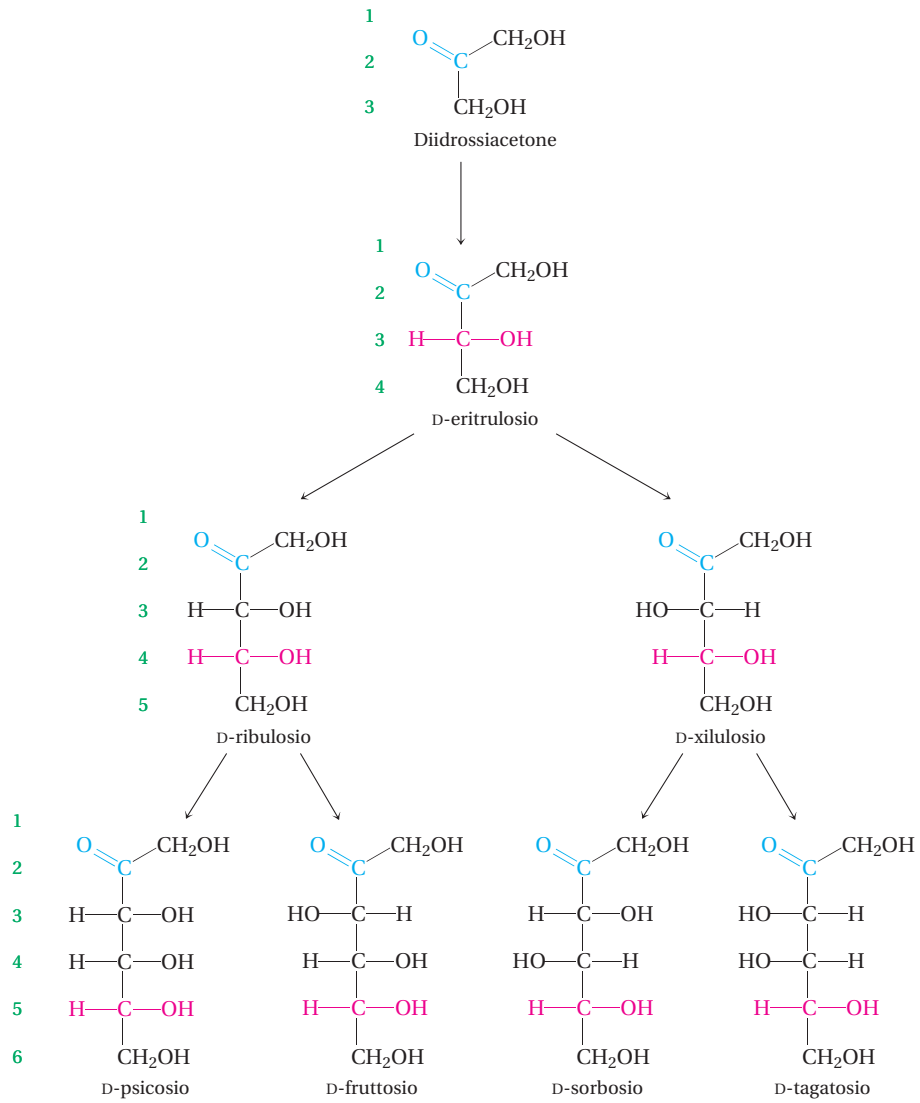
1
2
3

O=C—CH$_2$OH
CH$_2$OH
Diidrossiacetone

1
2
3
4

O=C—CH$_2$OH
H—C—OH
CH$_2$OH
D-eritrulosio

1
2
3
4
5

O=C—CH$_2$OH
H—C—OH
H—C—OH
CH$_2$OH
D-ribulosio

O=C—CH$_2$OH
HO—C—H
H—C—OH
CH$_2$OH
D-xilulosio

1
2
3
4
5
6

O=C—CH$_2$OH
H—C—OH
H—C—OH
H—C—OH
CH$_2$OH
D-psicosio

O=C—CH$_2$OH
HO—C—H
H—C—OH
H—C—OH
CH$_2$OH
D-fruttosio

O=C—CH$_2$OH
H—C—OH
HO—C—H
H—C—OH
CH$_2$OH
D-sorbosio

O=C—CH$_2$OH
HO—C—H
HO—C—H
H—C—OH
CH$_2$OH
D-tagatosio